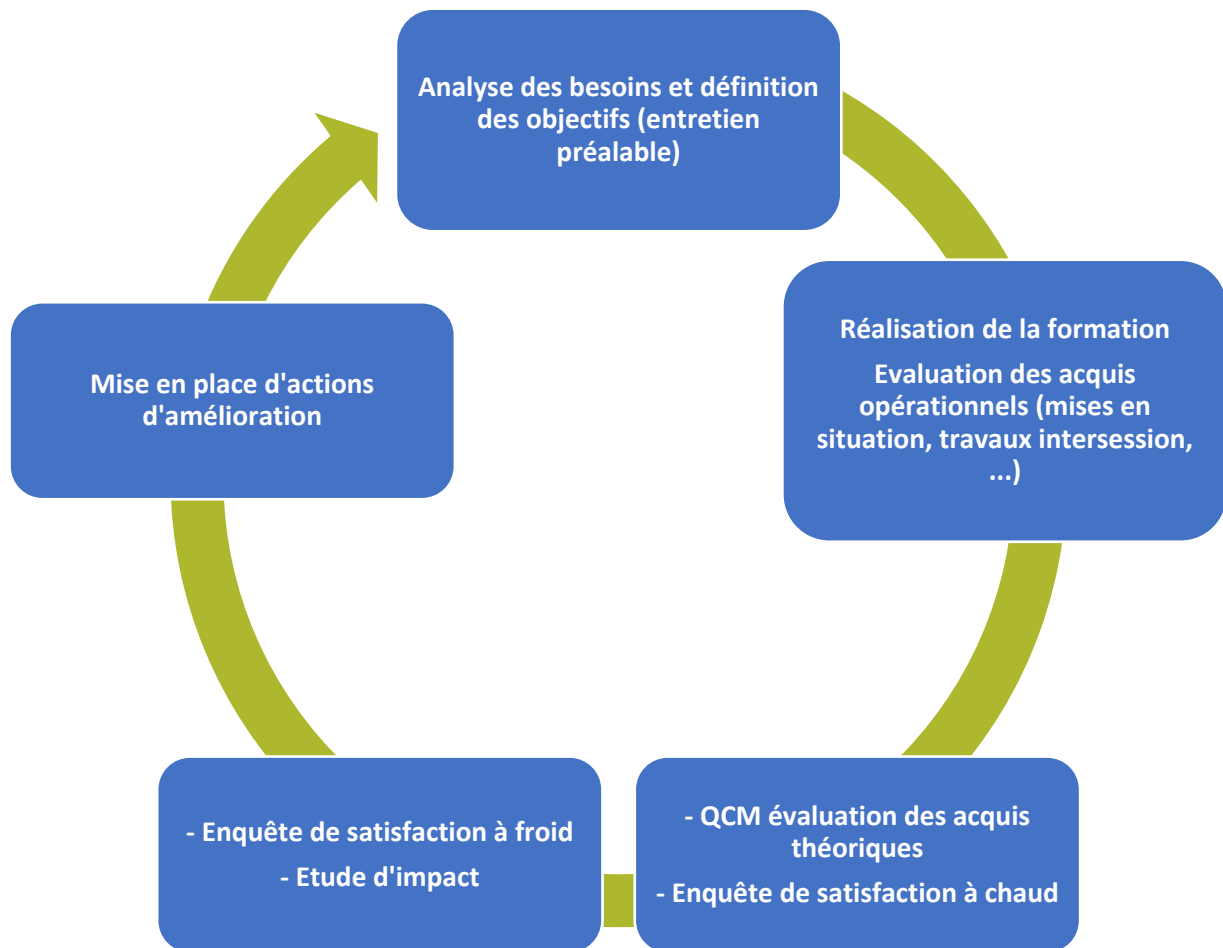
Analyse des besoins et définition des objectifs (entretien préalable)

Réalisation de la formation

Evaluation des acquis opérationnels (mises en situation, travaux intersession, ...)

- QCM évaluation des acquis théoriques

- Enquête de satisfaction à chaud

- Enquête de satisfaction à froid

- Etude d'impact

Mise en place d'actions d'amélioration